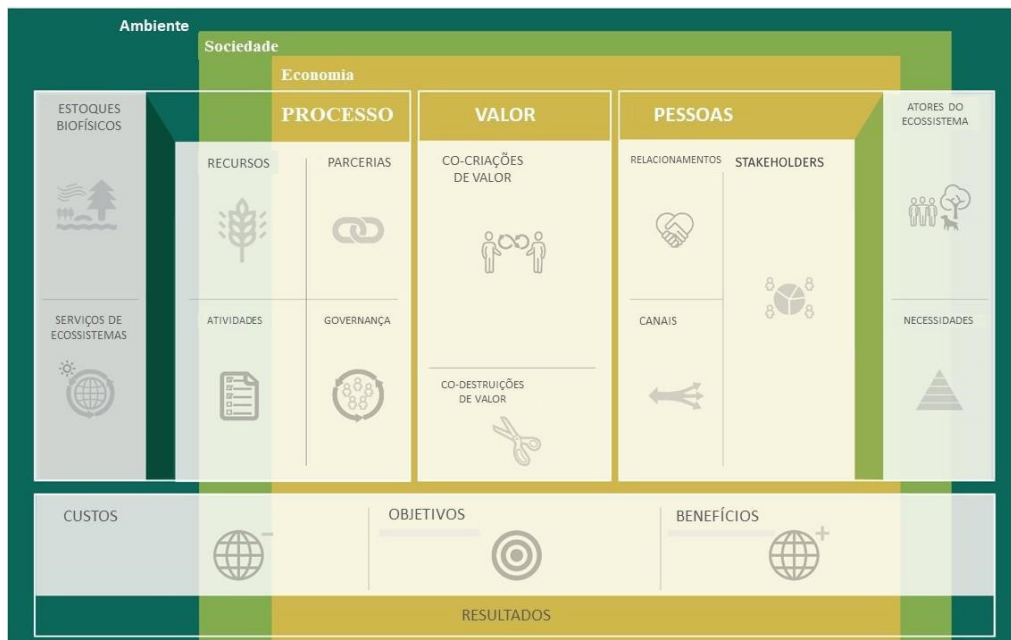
Ambiente

Sociedade

Economia

ESTOQUES BIOFÍSICOS

SERVIÇOS DE ECOSSISTEMAS

PROCESSO

RECURSOS

PARCERIAS

ATIVIDADES

GOVERNANÇA

VALOR

CO-CRIAÇÕES DE VALOR

CO-DESTRUIÇÕES DE VALOR

PESSOAS

RELACIONAMENTOS

STAKEHOLDERS

CANAIS

ATORES DO ECOSSISTEMA

NECESSIDADES

CUSTOS

OBJETIVOS

BENEFÍCIOS

RESULTADOS